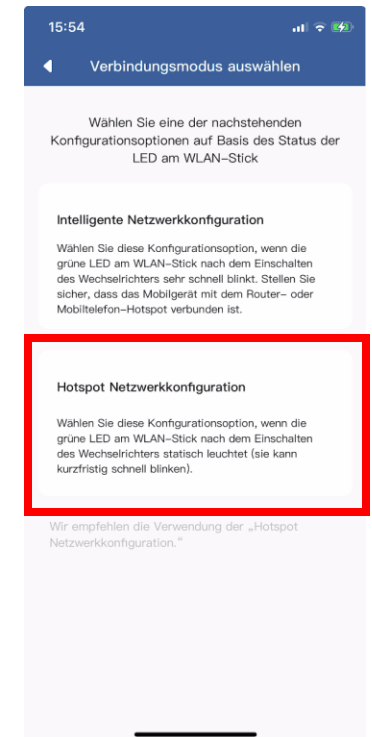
15:54

Verbindungsmodus auswählen

Wählen Sie eine der nachstehenden Konfigurationsoptionen auf Basis des Status der LED am WLAN-Stick

Intelligente Netzwerkkonfiguration

Wählen Sie diese Konfigurationsoption, wenn die grüne LED am WLAN-Stick nach dem Einschalten des Wechselrichters sehr schnell blinkt. Stellen Sie sicher, dass das Mobilgerät mit dem Router- oder Mobiltelefon-Hotspot verbunden ist.

Hotspot Netzwerkkonfiguration

Wählen Sie diese Konfigurationsoption, wenn die grüne LED am WLAN-Stick nach dem Einschalten des Wechselrichters statisch leuchtet (sie kann kurzfristig schnell blinken).

Wir empfehlen die Verwendung der „Hotspot Netzwerkkonfiguration."